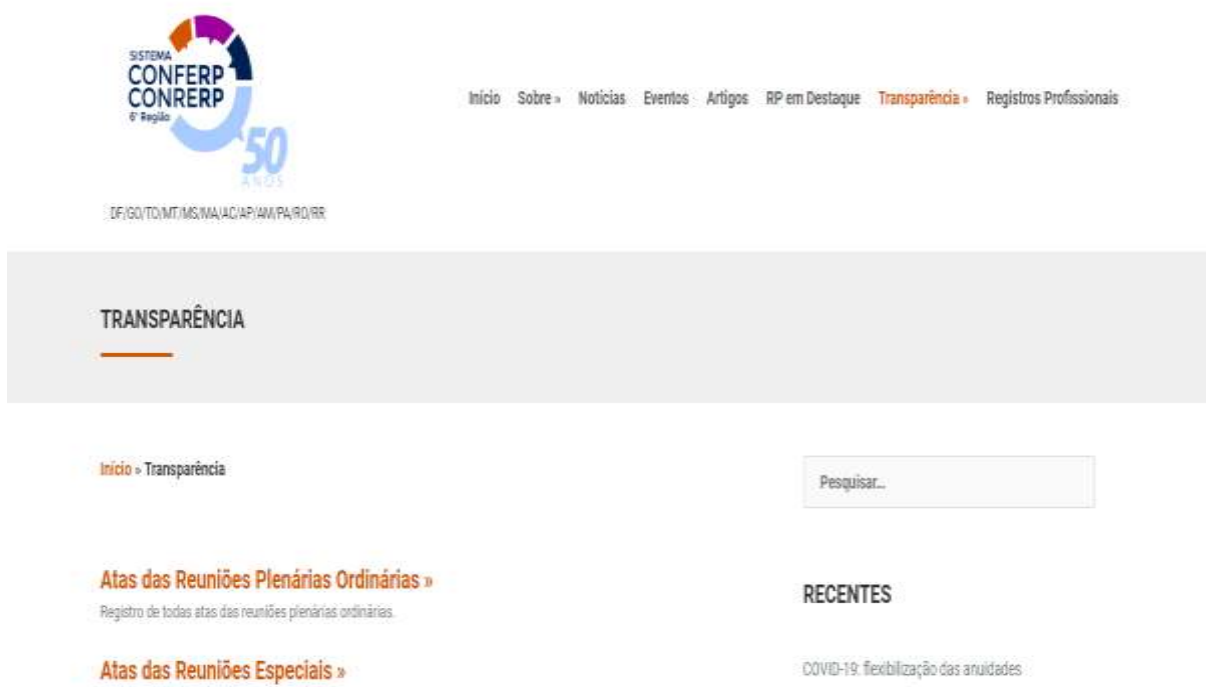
SISTEMA
CONFERP
CONRERP
6ª Região
50
ANOS

DF/GO/TO/MT/MS/MA/AC/AP/AM/PA/RO/RR

Início Sobre » Notícias Eventos Artigos RP em Destaque Transparência » Registros Profissionais

TRANSPARÊNCIA

Início » Transparência

Pesquisar...

Atas das Reuniões Plenárias Ordinárias »

Registro de todas atas das reuniões plenárias ordinárias.

Atas das Reuniões Especiais »

RECENTES

COVID-19: flexibilização das anuidades